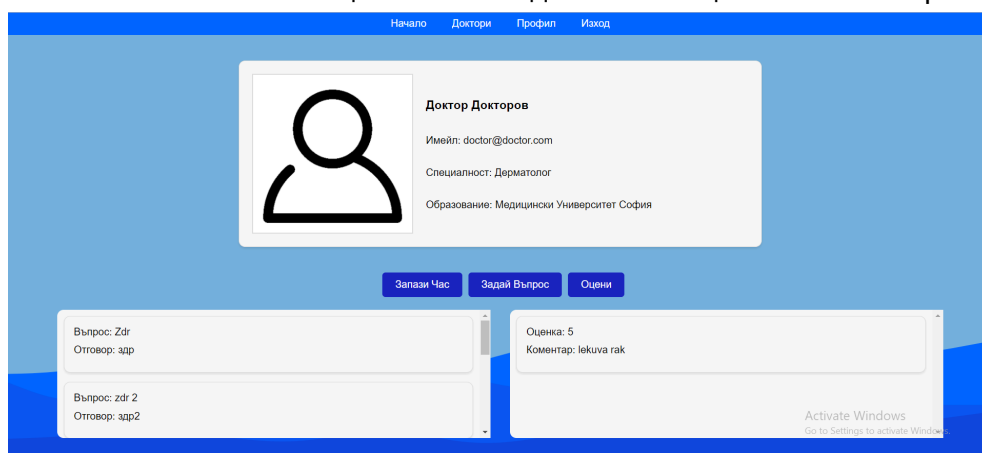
Начало Доктори Профил Изход

Доктор Докторов

Имейл: doctor@doctor.com

Специалност: Дерматолог

Образование: Медицински Университет София

Запази Час Задай Въпрос Оцени

Въпрос: Zdr
Отговор: здр

Въпрос: zdr 2
Отговор: здр2

Оценка: 5
Коментар: lekuva rak

Activate Windows
Go to Settings to activate Windows.